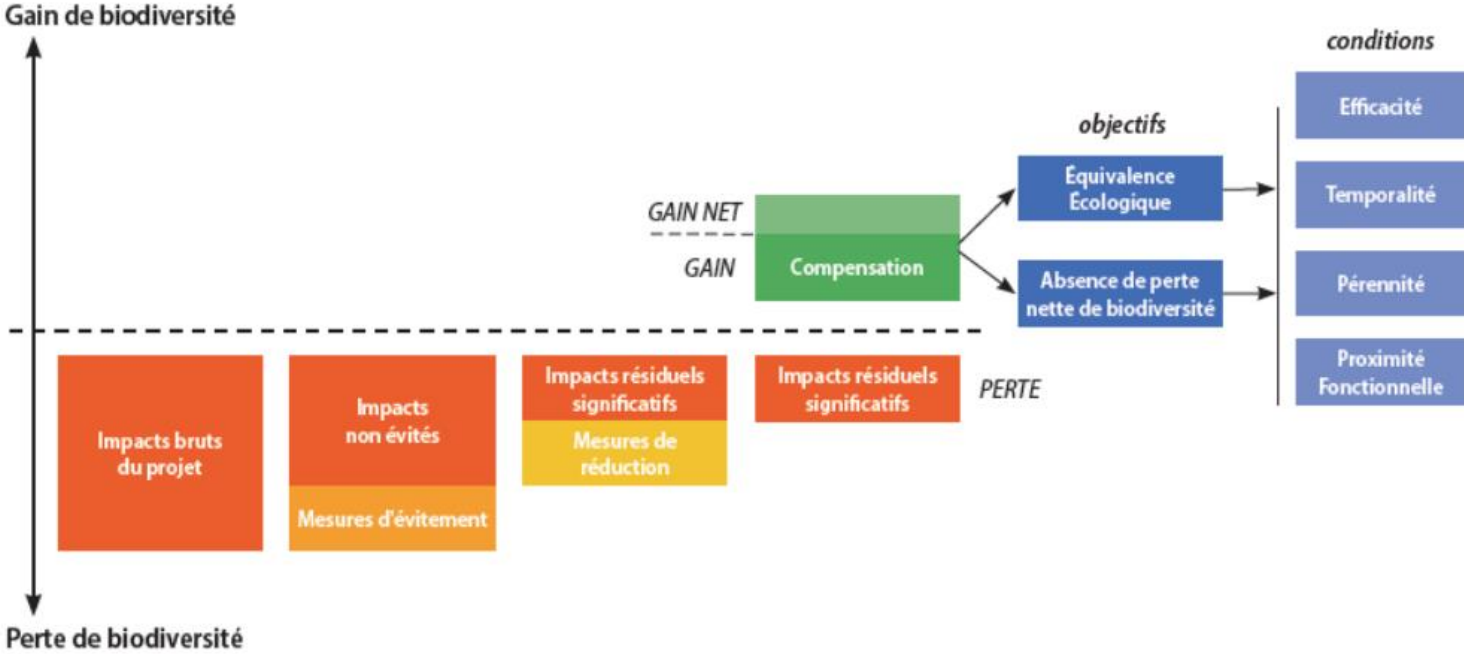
Gain de biodiversité

conditions

objectifs

Efficacité

Équivalence Écologique

Temporalité

GAIN NET

GAIN

Compensation

Absence de perte nette de biodiversité

Pérennité

Proximité Fonctionnelle

Impacts bruts du projet

Impacts non évités

Mesures d'évitement

Impacts résiduels significatifs

Mesures de réduction

Impacts résiduels significatifs

PERTE

Perte de biodiversité